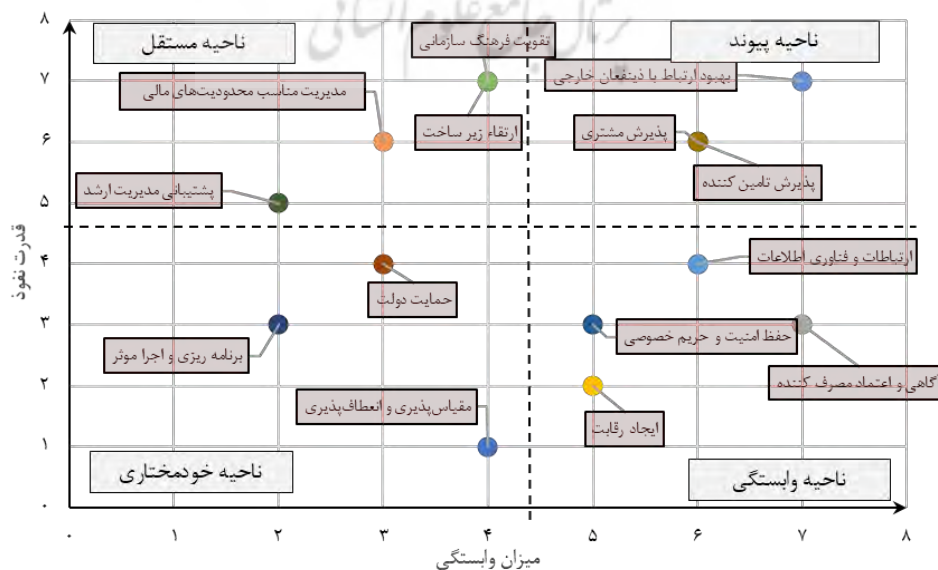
۸
۷
۶
۵
۴
۳
۲
۱
۰
قدرت نفوذ

ناحیه مستقل
تقویت فرهنگ سازمانی
ناحیه پیوند
مدیریت مناسب محدودیت‌های مالی
بهبود ارتباط با ذینفعان خارجی
ارتقاء زیر ساخت
پذیرش مشتری
پذیرش تامین کننده
پشتیبانی مدیریت ارشد
ارتباطات و فناوری اطلاعات
حمایت دولت
حفظ امنیت و حریم خصوصی
برنامه ریزی و اجرا موثر
آگاهی و اعتماد مصرف کننده
مقیاس‌پذیری و انعطاف‌پذیری
ایجاد رقابت
ناحیه خودمختاری
ناحیه وابستگی

۰ ۱ ۲ ۳ ۴ ۵ ۶ ۷ ۸
میزان وابستگی